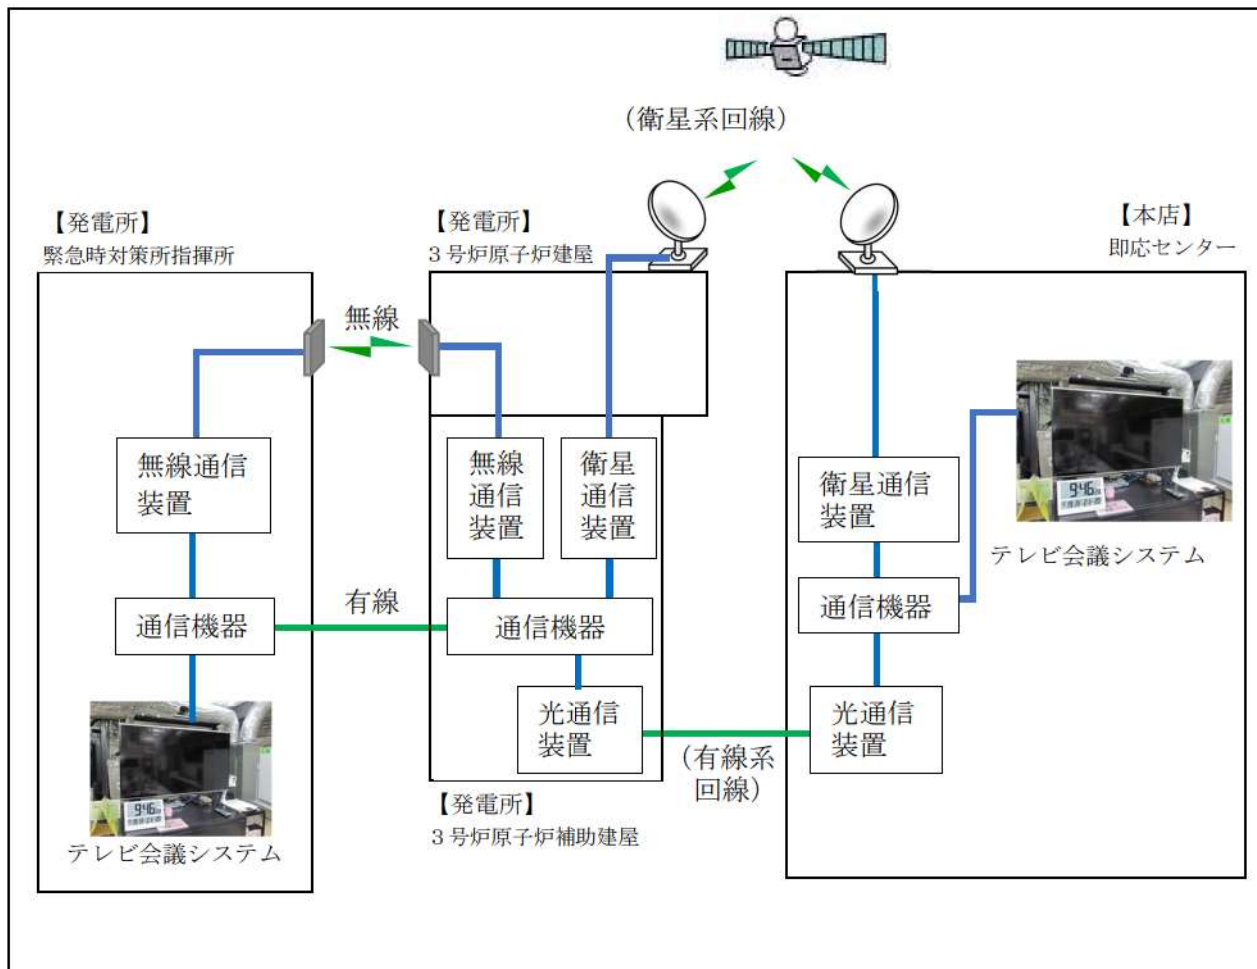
（衛星系回線）

【発電所】
緊急時対策所指揮所

【発電所】
３号炉原子炉建屋

【本店】
即応センター

無線

無線通信装置

無線通信装置

衛星通信装置

衛星通信装置

有線

通信機器

通信機器

通信機器

テレビ会議システム

光通信装置

光通信装置

（有線系回線）

テレビ会議システム

【発電所】
３号炉原子炉補助建屋